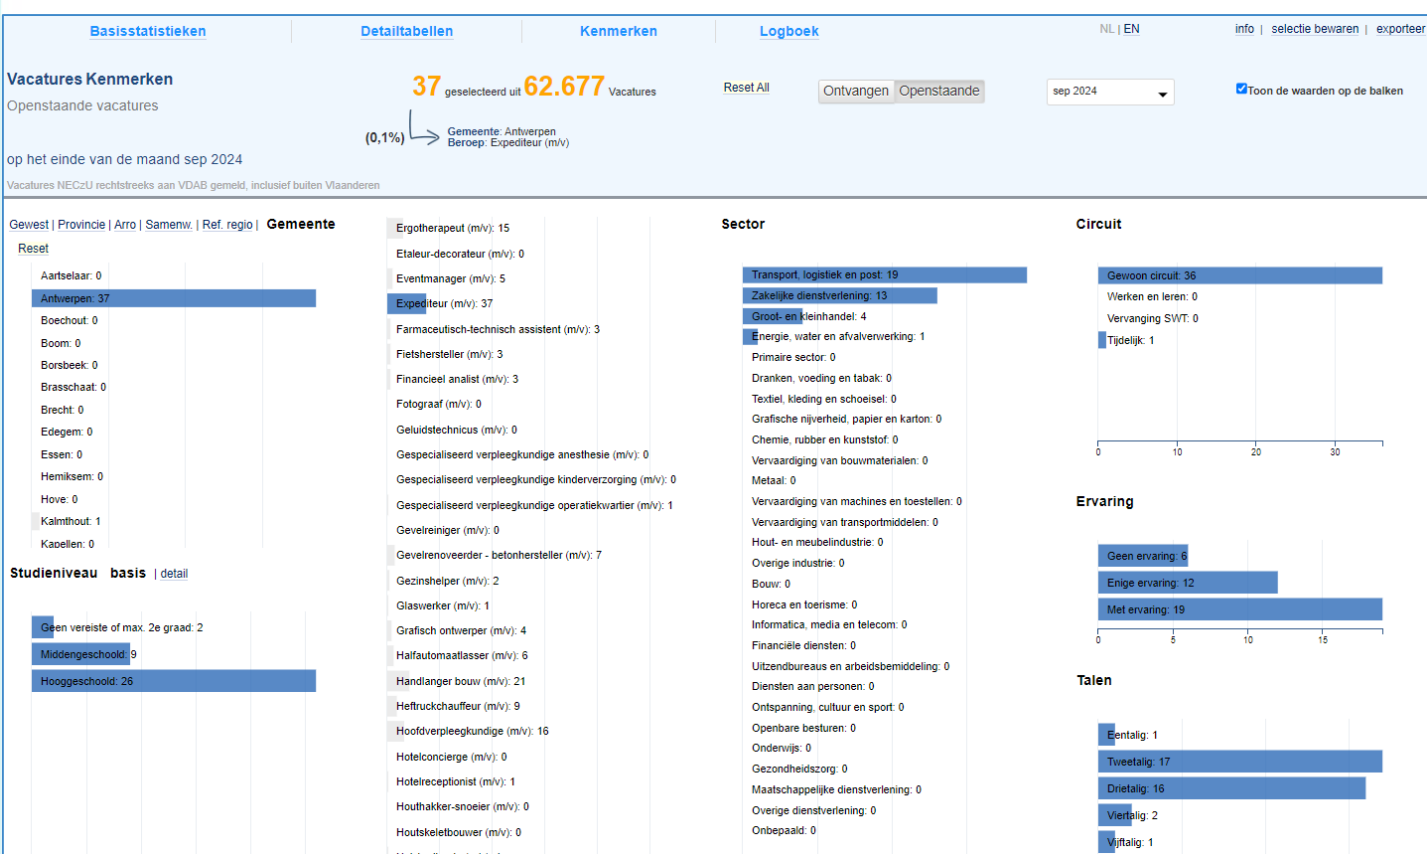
Basisstatistieken | Detailtabellen | Kenmerken | Logboek | NL | EN | info | selectie bewaren | exporteer

Vacatures Kenmerken
Openstaande vacatures

37 geselecteerd uit 62.677 Vacatures

(0,1%) Gemeente: Antwerpen
Beroep: Expediteur (m/v)

Reset All

Ontvangen Openstaande

sep 2024

Toon de waarden op de balken

op het einde van de maand sep 2024

Vacatures NECzU rechtstreeks aan VDAB gemeld, inclusief buiten Vlaanderen

Gewest | Provincie | Arro | Samenw. | Ref. regio | Gemeente
Reset

Aartselaar: 0
Antwerpen: 37
Boechout: 0
Boom: 0
Borsbeek: 0
Brasschaat: 0
Brecht: 0
Edegem: 0
Essen: 0
Hemiksem: 0
Hove: 0
Kalmthout: 1
Kapellen: 0

Studieniveau basis | detail

Geen vereiste of max. 2e graad: 2
Middengeschool: 9
Hooggeschool: 26

Ergotherapeut (m/v): 15
Etaleur-decorateur (m/v): 0
Eventmanager (m/v): 5
Expediteur (m/v): 37
Farmaceutisch-technisch assistent (m/v): 3
Fietshersteller (m/v): 3
Financieel analist (m/v): 3
Fotograaf (m/v): 0
Geluidstechnicus (m/v): 0
Gespecialiseerd verpleegkundige anesthesie (m/v): 0
Gespecialiseerd verpleegkundige kinderverzorging (m/v): 0
Gespecialiseerd verpleegkundige operatiekwartier (m/v): 1
Gevelreiniger (m/v): 0
Gevelrenoveerder - betonhersteller (m/v): 7
Gezinshelper (m/v): 2
Glaswerker (m/v): 1
Grafisch ontwerper (m/v): 4
Halfautomaatlasser (m/v): 6
Handlanger bouw (m/v): 21
Heftruckchauffeur (m/v): 9
Hoofdverpleegkundige (m/v): 16
Hotelconcierge (m/v): 0
Hotelreceptionist (m/v): 1
Houthakker-snoeier (m/v): 0
Houtskeletbouwer (m/v): 0

Sector

Transport, logistiek en post: 19
Zakelijke dienstverlening: 13
Groot- en kleinhandel: 4
Energie, water en afvalverwerking: 1
Primaire sector: 0
Dranken, voeding en tabak: 0
Textiel, kleding en schoeisel: 0
Grafische nijverheid, papier en karton: 0
Chemie, rubber en kunststof: 0
Vervaardiging van bouwmaterialen: 0
Metaal: 0
Vervaardiging van machines en toestellen: 0
Vervaardiging van transportmiddelen: 0
Hout- en meubelindustrie: 0
Overige industrie: 0
Bouw: 0
Horeca en toerisme: 0
Informatica, media en telecom: 0
Financiële diensten: 0
Uitzendbureaus en arbeidsbemiddeling: 0
Diensten aan personen: 0
Ontspanning, cultuur en sport: 0
Openbare besturen: 0
Onderwijs: 0
Gezondheidszorg: 0
Maatschappelijke dienstverlening: 0
Overige dienstverlening: 0
Onbepaald: 0

Circuit

Gewoon circuit: 36
Werken en leren: 0
Vervanging SWT: 0
Tijdelijk: 1
0 10 20 30

Ervaring

Geen ervaring: 6
Enige ervaring: 12
Met ervaring: 19
0 5 10 15

Talen

Eentalig: 1
Tweetalig: 17
Drietalig: 16
Viertalig: 2
Vijftalig: 1